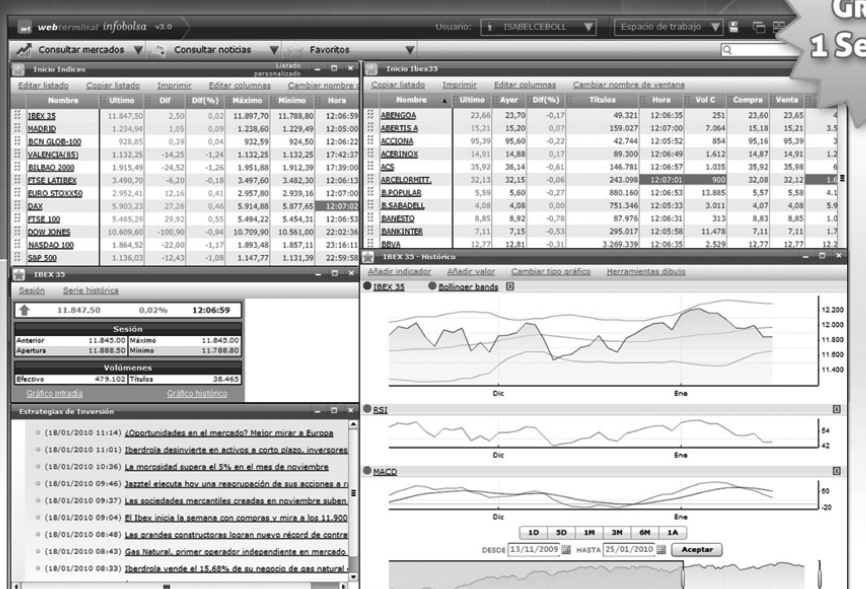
webterminal infobolsa v3.0

Usuario: ISABELCEBOLL
Espacio de trabajo

Gr
1 Se

Consultar mercados
Consultar noticias
Favoritos

Inicio Indices
Listado personalizado

Editar listado | Copiar listado | Imprimir | Editar columnas | Cambiar nombre a

| Nombre | Ultimo | Dif | Dif(%) | Máximo | Mínimo | Hora |
|---|---|---|---|---|---|---|
| IBEX 35 | 11.847,50 | 2,50 | 0,02 | 11.897,70 | 11.788,80 | 12:06:59 |
| MADRID | 1.234,94 | 1,05 | 0,09 | 1.238,60 | 1.229,49 | 12:05:00 |
| BCN GLOB-100 | 928,85 | 0,39 | 0,04 | 932,59 | 924,50 | 12:06:22 |
| VALENCIA(85) | 1.132,25 | -14,25 | -1,24 | 1.132,25 | 1.132,25 | 17:42:37 |
| BILBAO 2000 | 1.915,49 | -24,52 | -1,26 | 1.951,88 | 1.912,39 | 17:39:00 |
| FTSE LATIBEX | 3.490,70 | -6,20 | -0,18 | 3.497,60 | 3.482,30 | 12:06:13 |
| EURO STOXX50 | 2.952,41 | 12,16 | 0,41 | 2.957,80 | 2.939,16 | 12:07:00 |
| DAX | 5.903,23 | 27,26 | 0,46 | 5.914,88 | 5.877,65 | 12:07:02 |
| FTSE 100 | 5.485,29 | 29,92 | 0,55 | 5.494,22 | 5.454,31 | 12:06:53 |
| DOW JONES | 10.609,60 | -100,90 | -0,94 | 10.709,90 | 10.561,00 | 22:02:36 |
| NASDAQ 100 | 1.864,52 | -22,00 | -1,17 | 1.893,48 | 1.857,11 | 23:16:11 |
| S&P 500 | 1.136,03 | -12,43 | -1,08 | 1.147,77 | 1.131,39 | 22:59:58 |

Inicio Ibex35

Copiar listado | Imprimir | Editar columnas | Cambiar nombre de ventana

| Nombre | Ultimo | Ayer | Dif(%) | Títulos | Hora | Vol C | Compra | Venta |
|---|---|---|---|---|---|---|---|---|
| ABENGOA | 23,66 | 23,70 | -0,17 | 49.321 | 12:06:35 | 251 | 23,60 | 23,65 |
| ABERTIS A | 15,21 | 15,20 | 0,07 | 159.027 | 12:07:00 | 7.064 | 15,18 | 15,21 |
| ACCIONA | 95,39 | 95,60 | -0,22 | 42.744 | 12:05:52 | 854 | 95,16 | 95,39 |
| ACERINOX | 14,91 | 14,88 | 0,17 | 89.300 | 12:06:49 | 1.612 | 14,87 | 14,91 |
| ACS | 35,92 | 36,14 | -0,61 | 146.781 | 12:06:57 | 1.035 | 35,92 | 35,98 |
| ARCELORMITT. | 32,13 | 32,15 | -0,06 | 243.098 | 12:07:01 | 900 | 32,08 | 32,12 |
| B.POPULAR | 5,59 | 5,60 | -0,27 | 880.160 | 12:06:53 | 13.885 | 5,57 | 5,58 |
| B.SABADELL | 4,08 | 4,08 | 0,00 | 751.346 | 12:05:33 | 3.011 | 4,07 | 4,08 |
| BANESTO | 8,85 | 8,92 | -0,78 | 87.976 | 12:06:31 | 313 | 8,83 | 8,85 |
| BANKINTER | 7,11 | 7,15 | -0,53 | 295.017 | 12:05:58 | 11.478 | 7,11 | 7,1 |
| BBVA | 12,77 | 12,81 | -0,31 | 3.269.339 | 12:06:35 | 2.529 | 12,77 | 12,77 |

IBEX 35

Sesión | Serie histórica

11.847,50 | 0,02% | 12:06:59

Sesión
Anterior 11.845,00 Máximo 11.845,00
Apertura 11.888,50 Mínimo 11.788,80

Volúmenes
Efectivo 479.102 Títulos 38.465

Gráfico intradía | Gráfico histórico

IBEX 35 - Histórico

Añadir indicador | Añadir valor | Cambiar tipo gráfico | Herramientas dibujo

IBEX 35 | Bollinger bands

12.200
12.000
11.800
11.600
11.400
Dic
Ene

RSI
64
42
Dic
Ene

MACD
60
-20
Dic
Ene

1D | 5D | 1M | 3M | 6M | 1A

DESDE 13/11/2009 HASTA 25/01/2010 Aceptar

Estrategias de Inversión

(18/01/2010 11:14) ¿Oportunidades en el mercado? Mejor mirar a Europa
(18/01/2010 11:01) Iberdrola desinvierte en activos a corto plazo, inversores
(18/01/2010 10:36) La morosidad supera el 5% en el mes de noviembre
(18/01/2010 09:46) Jazztel ejecuta hoy una reagrupación de sus acciones a r
(18/01/2010 09:37) Las sociedades mercantiles creadas en noviembre suben
(18/01/2010 09:04) El Ibex inicia la semana con compras y mira a los 11.900
(18/01/2010 08:48) Las grandes constructoras logran nuevo récord de contra
(18/01/2010 08:43) Gas Natural, primer operador independiente en mercado
(18/01/2010 08:33) Iberdrola vende el 15,68% de su negocio de gas natural